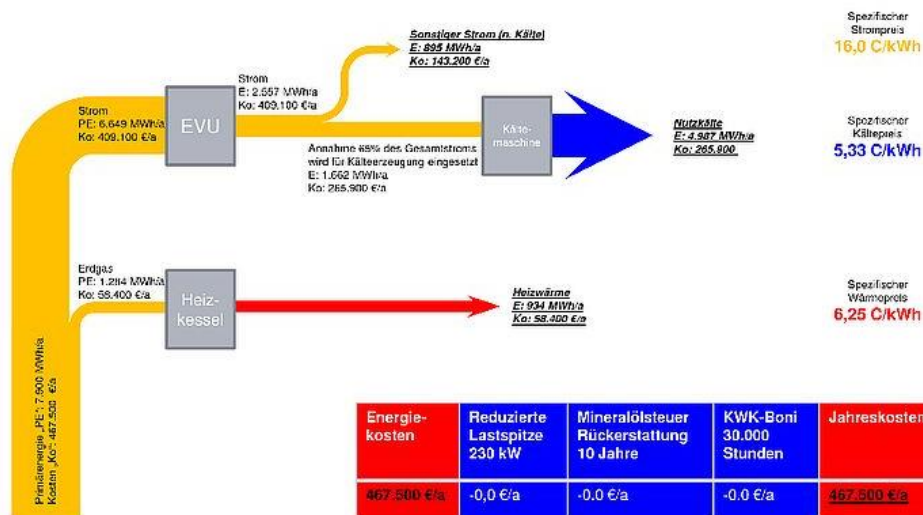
Sonstiger Strom (n. Kälte)
E: 895 MWh/a
Ko: 143.200 €/a

Spezifischer Strompreis
16,0 C/kWh

Strom
E: 2.557 MWh/a
Ko: 409.100 €/a

Strom
PE: 6.649 MWh/a
Ko: 409.100 €/a

EVU

Kälte-maschine

Annahme 65% des Gesamtstroms wird für Kälteerzeugung eingesetzt
E: 1.662 MWh/a
Ko: 265.900 €/a

Nutzkälte
E: 4.987 MWh/a
Ko: 265.900

Spezifischer Kältepreis
5,33 C/kWh

Erdgas
PE: 1.2114 MWh/a
Ko: 58.400 €/a

Heiz-kessel

Heizwärme
E: 934 MWh/a
Ko: 58.400 €/a

Spezifischer Wärmepreis
6,25 C/kWh

Primärenergie „PE": 7.900 MWh/a
Kosten „Ko": 467.500 €/a

| Energie-kosten | Reduzierte Lastspitze 230 kW | Mineralölsteuer Rückerstattung 10 Jahre | KWK-Boni 30.000 Stunden | Jahreskosten |
|---|---|---|---|---|
| 467.500 €/a | -0,0 €/a | -0,0 €/a | -0,0 €/a | 467.500 €/a |